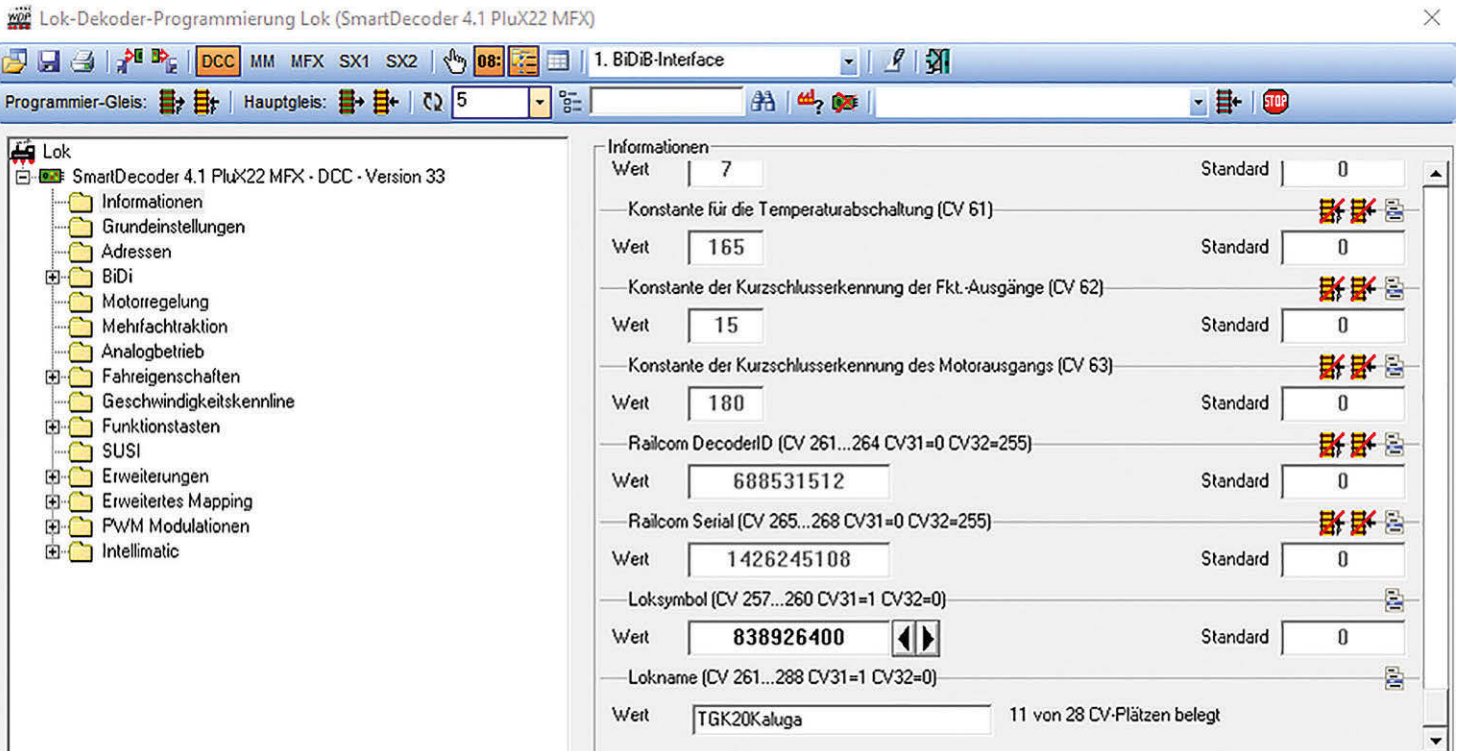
Lok-Dekoder-Programmierung Lok (SmartDecoder 4.1 PluX22 MFX)

DCC MM MFX SX1 SX2 08: 1. BiDiB-Interface

Programmier-Gleis: Hauptgleis: 5

Lok
SmartDecoder 4.1 PluX22 MFX - DCC - Version 33
Informationen
Grundeinstellungen
Adressen
BiDi
Motorregelung
Mehrfachtraktion
Analogbetrieb
Fahreigenschaften
Geschwindigkeitskennline
Funktionstasten
SUSI
Erweiterungen
Erweitertes Mapping
PWM Modulationen
Intellimatic

Informationen

Wert 7 Standard 0

Konstante für die Temperaturabschaltung (CV 61)
Wert 165 Standard 0

Konstante der Kurzschlusserkennung der Fkt.-Ausgänge (CV 62)
Wert 15 Standard 0

Konstante der Kurzschlusserkennung des Motorausgangs (CV 63)
Wert 180 Standard 0

Railcom DecoderID (CV 261...264 CV31=0 CV32=255)
Wert 688531512 Standard 0

Railcom Serial (CV 265...268 CV31=0 CV32=255)
Wert 1426245108 Standard 0

Loksymbol (CV 257...260 CV31=1 CV32=0)
Wert 838926400 Standard 0

Lokname (CV 261...288 CV31=1 CV32=0)
Wert TGK20Kaluga 11 von 28 CV-Plätzen belegt